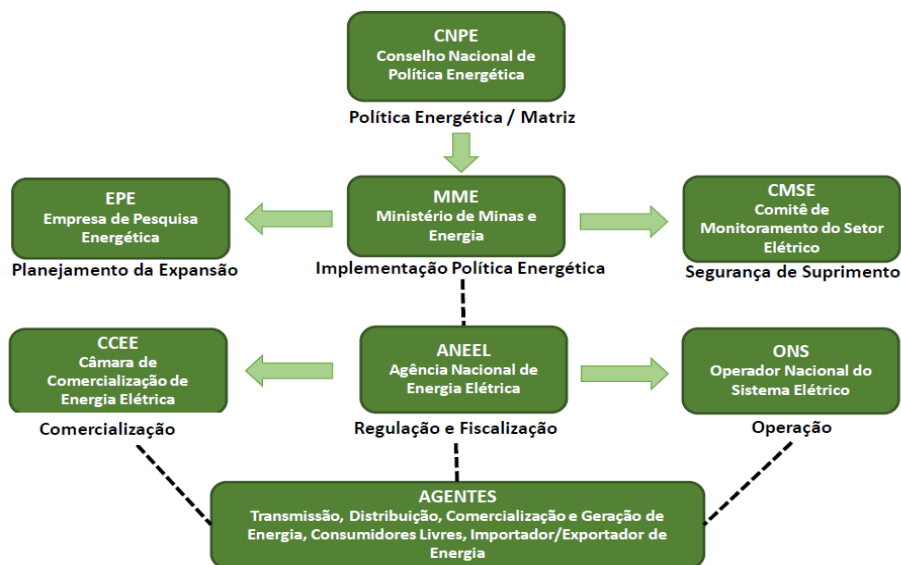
CNPE
Conselho Nacional de Política Energética

Política Energética / Matriz

EPE
Empresa de Pesquisa Energética

Planejamento da Expansão

MME
Ministério de Minas e Energia

Implementação Política Energética

CMSE
Comitê de Monitoramento do Setor Elétrico

Segurança de Suprimento

CCEE
Câmara de Comercialização de Energia Elétrica

Comercialização

ANEEL
Agência Nacional de Energia Elétrica

Regulação e Fiscalização

ONS
Operador Nacional do Sistema Elétrico

Operação

AGENTES
Transmissão, Distribuição, Comercialização e Geração de Energia, Consumidores Livres, Importador/Exportador de Energia